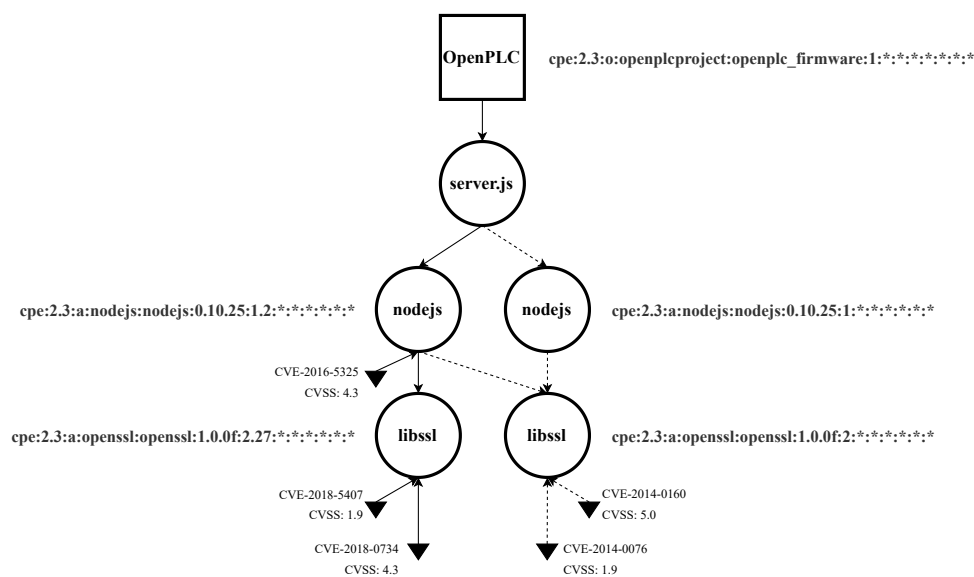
OpenPLC

cpe:2.3:o:openplcproject:openplc_firmware:1:*:*:*:*:*:*:*

server.js

cpe:2.3:a:nodejs:nodejs:0.10.25:1.2:*:*:*:*:*:*

nodejs

nodejs

cpe:2.3:a:nodejs:nodejs:0.10.25:1:*:*:*:*:*:*

CVE-2016-5325
CVSS: 4.3

cpe:2.3:a:openssl:openssl:1.0.0f:2.27:*:*:*:*:*:*

libssl

libssl

cpe:2.3:a:openssl:openssl:1.0.0f:2:*:*:*:*:*:*

CVE-2018-5407
CVSS: 1.9

CVE-2014-0160
CVSS: 5.0

CVE-2018-0734
CVSS: 4.3

CVE-2014-0076
CVSS: 1.9